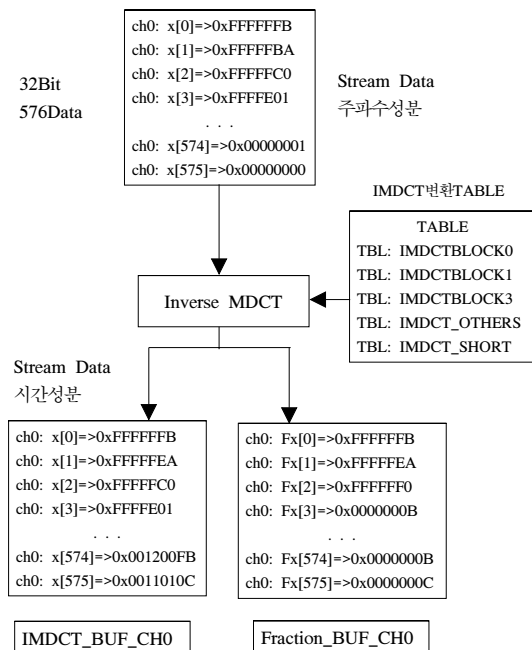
32Bit
576Data

ch0: x[0]=>0xFFFFFFB
ch0: x[1]=>0xFFFFFBA
ch0: x[2]=>0xFFFFFC0
ch0: x[3]=>0xFFFFE01
. . .
ch0: x[574]=>0x00000001
ch0: x[575]=>0x00000000

Stream Data
주파수성분

IMDCT변환TABLE

TABLE
TBL: IMDCTBLOCK0
TBL: IMDCTBLOCK1
TBL: IMDCTBLOCK3
TBL: IMDCT_OTHERS
TBL: IMDCT_SHORT

Inverse MDCT

Stream Data
시간성분

ch0: x[0]=>0xFFFFFFB
ch0: x[1]=>0xFFFFFEA
ch0: x[2]=>0xFFFFFC0
ch0: x[3]=>0xFFFFE01
. . .
ch0: x[574]=>0x001200FB
ch0: x[575]=>0x0011010C

ch0: Fx[0]=>0xFFFFFFB
ch0: Fx[1]=>0xFFFFFEA
ch0: Fx[2]=>0xFFFFFF0
ch0: Fx[3]=>0x0000000B
. . .
ch0: Fx[574]=>0x0000000B
ch0: Fx[575]=>0x0000000C

IMDCT_BUF_CH0

Fraction_BUF_CH0